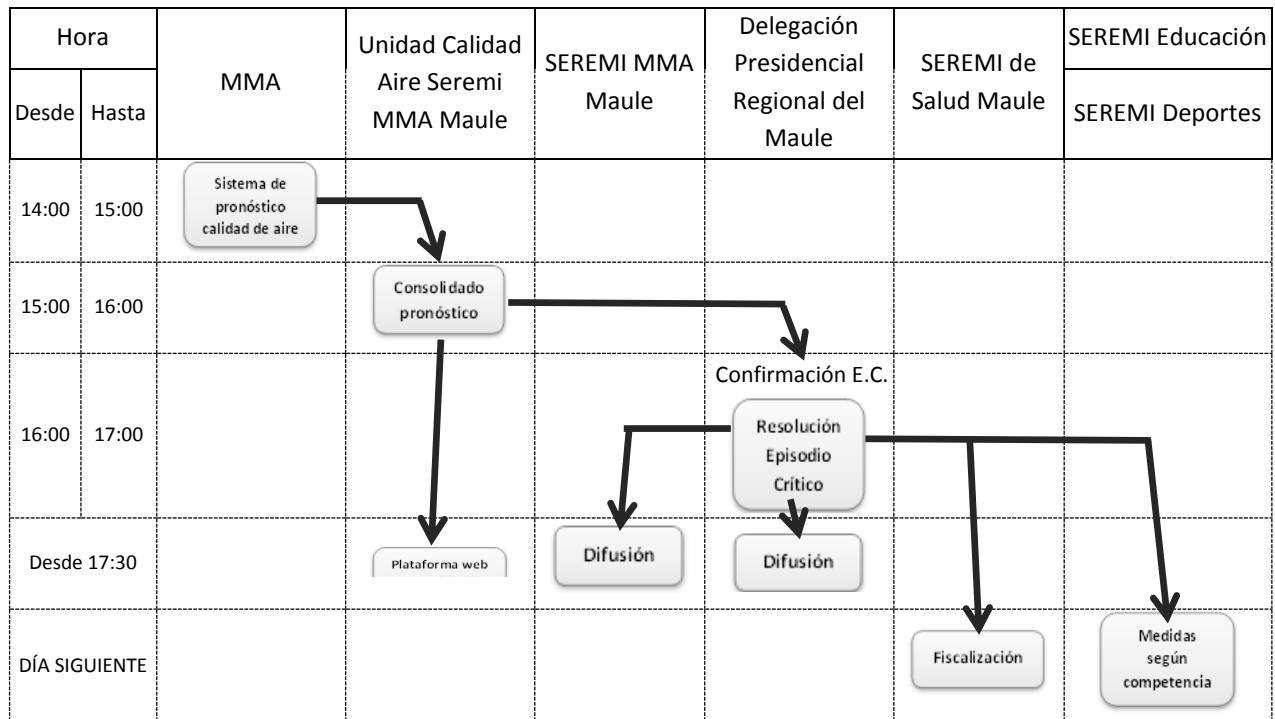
| Hora | | MMA | Unidad Calidad Aire Seremi MMA Maule | SEREMI MMA Maule | Delegación Presidencial Regional del Maule | SEREMI de Salud Maule | SEREMI Educación / SEREMI Deportes |
|---|---|---|---|---|---|---|---|
| Desde | Hasta | | | | | | |
| 14:00 | 15:00 | Sistema de pronóstico calidad de aire | | | | | |
| 15:00 | 16:00 | | Consolidado pronóstico | | | | |
| 16:00 | 17:00 | | | | Confirmación E.C. Resolución Episodio Crítico | | |
| Desde 17:30 | | | Plataforma web | Difusión | Difusión | | |
| DÍA SIGUIENTE | | | | | | Fiscalización | Medidas según competencia |